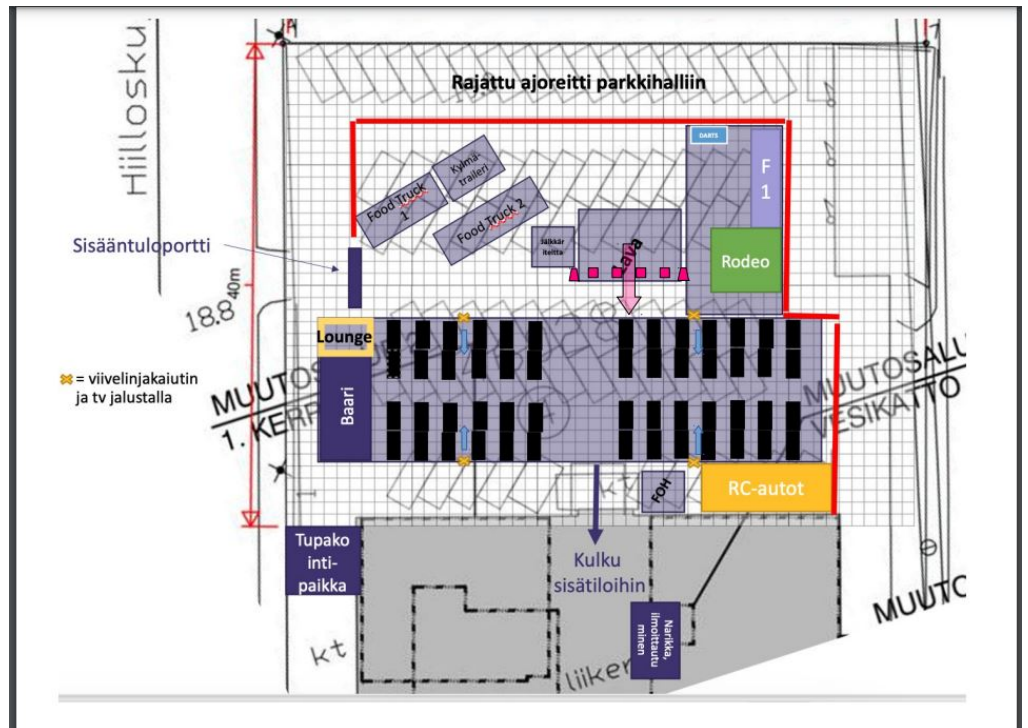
Hilloskuja

Rajattu ajoreitti parkkihalliin

DARTS

F 1

Food Truck 1

Kylmä-traileri

Food Truck 2

Jälkkäri teltta

Lava

Rodeo

Sisääntuloportti

18.840m

Lounge

MUUTOS

1. KERR

MUUTOSALU

VESIKATTO

= viivelinjakaiutin ja tv jalustalla

Baari

FOH

RC-autot

Tupakointi-paikka

Kulku sisätiloihin

Narikka, ilmoittautuminen

MUUTO

kt

kt

liiker